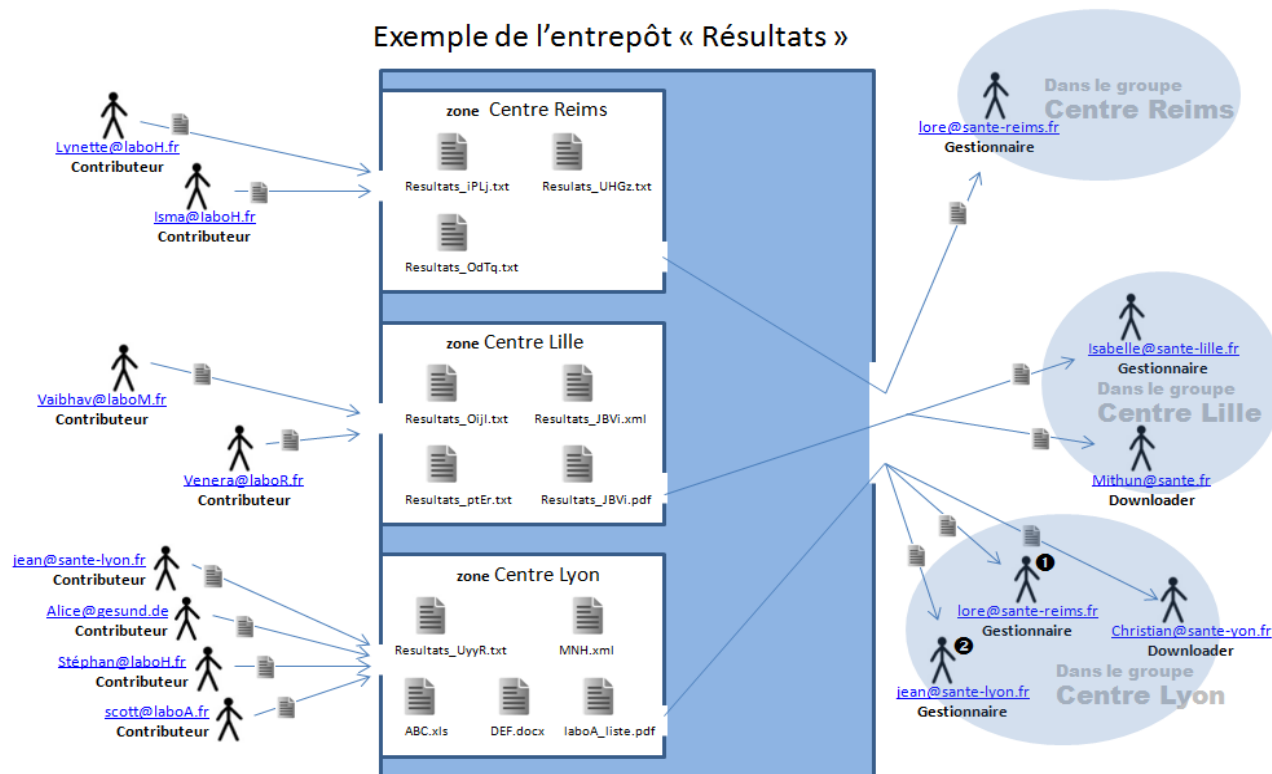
Exemple de l'entrepôt « Résultats »

Lynette@laboH.fr
Contributeur

Isma@laboH.fr
Contributeur

zone Centre Reims
Resultats_iPLj.txt
Resulats_UHGz.txt
Resultats_OdTq.txt

Vaibhav@laboM.fr
Contributeur

Venera@laboR.fr
Contributeur

zone Centre Lille
Resultats_Oijl.txt
Resultats_JBVi.xml
Resultats_ptEr.txt
Resultats_JBVi.pdf

jean@sante-lyon.fr
Contributeur

Alice@gesund.de
Contributeur

Stéphan@laboH.fr
Contributeur

scott@laboA.fr
Contributeur

zone Centre Lyon
Resultats_UyyR.txt
MNH.xml
ABC.xls
DEF.docx
laboA_liste.pdf

lore@sante-reims.fr
Gestionnaire
Dans le groupe
Centre Reims

Isabelle@sante-lille.fr
Gestionnaire
Dans le groupe
Centre Lille
Mithun@sante.fr
Downloader

❶
lore@sante-reims.fr
Gestionnaire
Christian@sante-yon.fr
Downloader
❷
jean@sante-lyon.fr
Gestionnaire
Dans le groupe
Centre Lyon